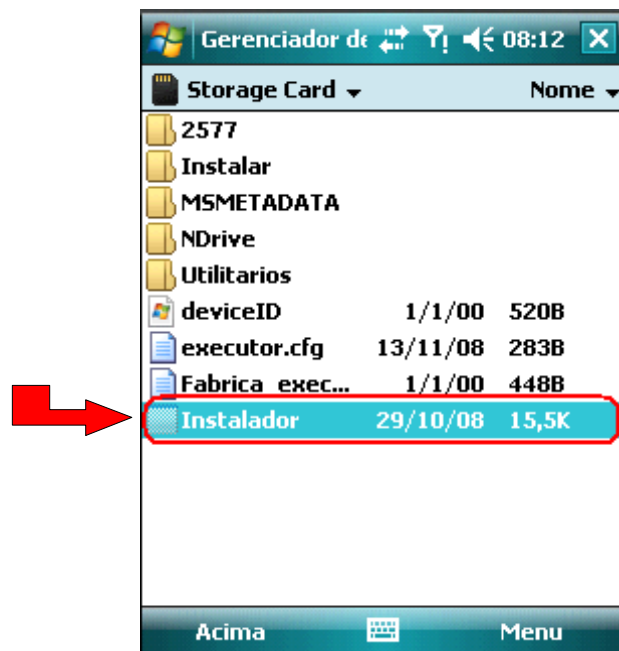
Gerenciador de 08:12

Storage Card Nome

| | | |
|---|---|---|
| 2577 | | |
| Instalar | | |
| MSMETADATA | | |
| NDrive | | |
| Utilitarios | | |
| deviceID | 1/1/00 | 520B |
| executor.cfg | 13/11/08 | 283B |
| Fabrica_exec... | 1/1/00 | 448B |
| Instalador | 29/10/08 | 15,5K |

Acima Menu